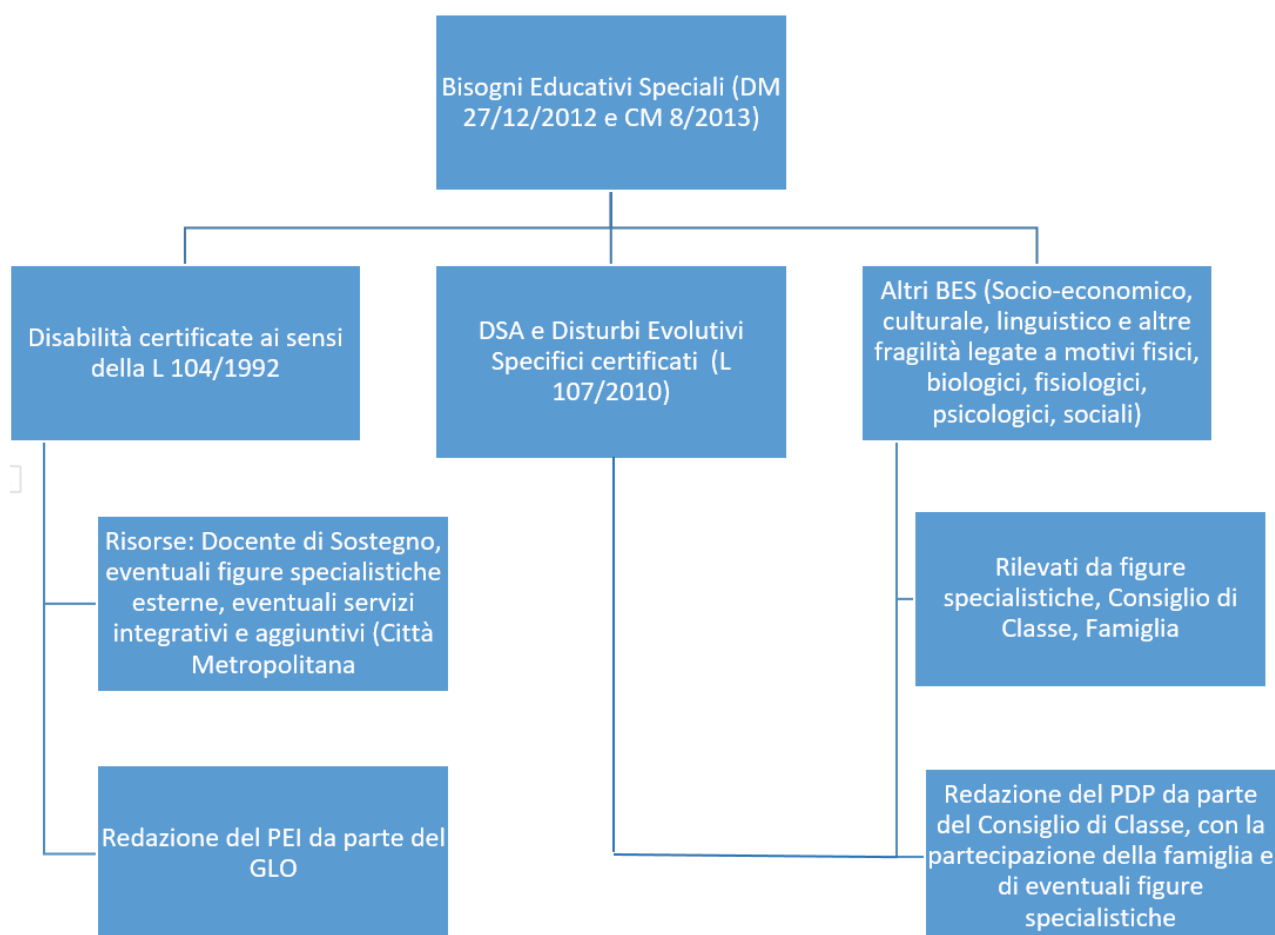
Bisogni Educativi Speciali (DM 27/12/2012 e CM 8/2013)

Disabilità certificate ai sensi della L 104/1992

DSA e Disturbi Evolutivi Specifici certificati (L 107/2010)

Altri BES (Socio-economico, culturale, linguistico e altre fragilità legate a motivi fisici, biologici, fisiologici, psicologici, sociali)

Risorse: Docente di Sostegno, eventuali figure specialistiche esterne, eventuali servizi integrativi e aggiuntivi (Città Metropolitana

Rilevati da figure specialistiche, Consiglio di Classe, Famiglia

Redazione del PEI da parte del GLO

Redazione del PDP da parte del Consiglio di Classe, con la partecipazione della famiglia e di eventuali figure specialistiche